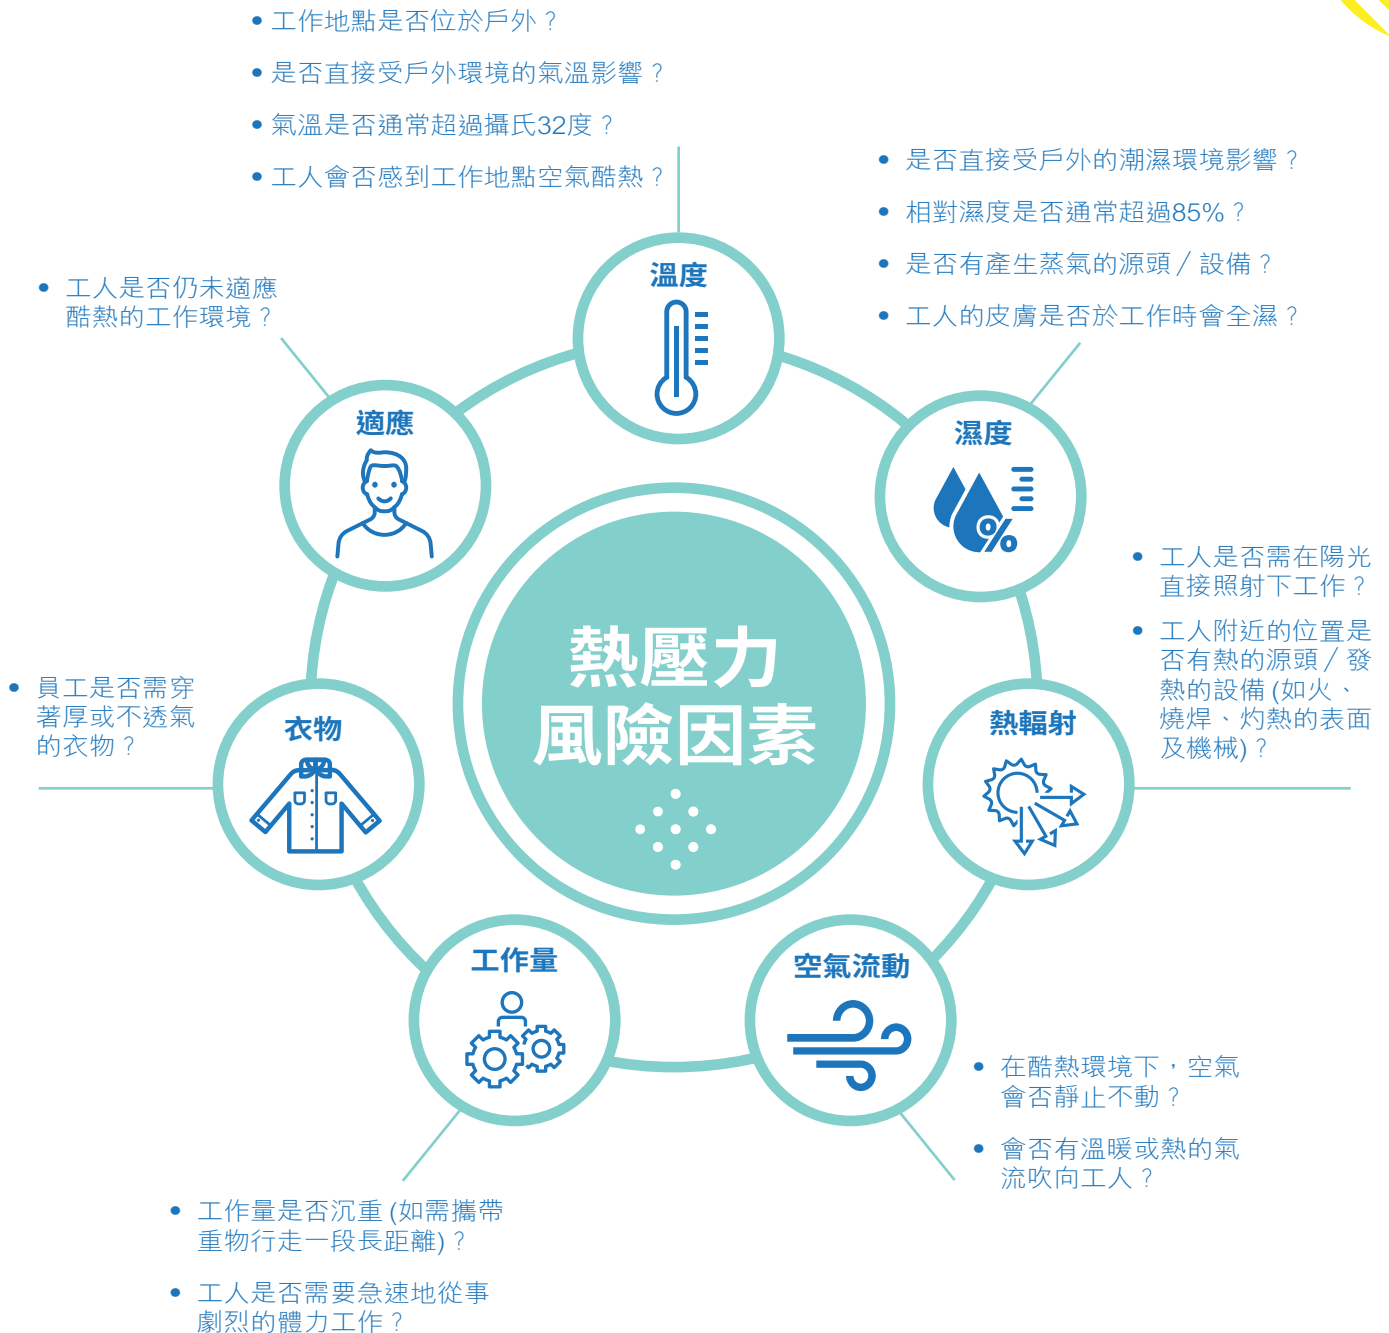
• 工作地點是否位於戶外？
• 是否直接受戶外環境的氣溫影響？
• 氣溫是否通常超過攝氏32度？
• 工人會否感到工作地點空氣酷熱？

• 是否直接受戶外的潮濕環境影響？
• 相對濕度是否通常超過85%？
• 是否有產生蒸氣的源頭／設備？
• 工人的皮膚是否於工作時會全濕？

• 工人是否仍未適應酷熱的工作環境？

溫度

適應

濕度

熱壓力
風險因素

• 工人是否需在陽光直接照射下工作？
• 工人附近的位置是否有熱的源頭／發熱的設備 (如火、燒焊、灼熱的表面及機械)？

• 員工是否需穿著厚或不透氣的衣物？

衣物

熱輻射

工作量

空氣流動

• 在酷熱環境下，空氣會否靜止不動？
• 會否有溫暖或熱的氣流吹向工人？

• 工作量是否沉重 (如需攜帶重物行走一段長距離)？
• 工人是否需要急速地從事劇烈的體力工作？